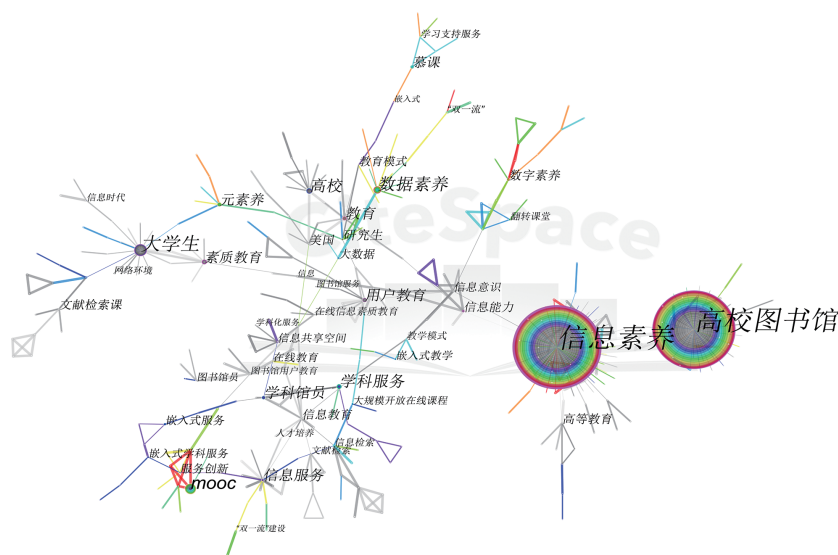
学习支持服务
慕课
嵌入式
"双一流"
数字素养
翻转课堂
教育模式
高校
数据素养
信息时代
元素养
教育
研究生
美国
大学生
大数据
素质教育
网络环境
信息
图书馆服务
用户教育
信息意识
文献检索课
在线信息素质教育
信息能力
学科化服务
信息共享空间
教学模式
在线教育
嵌入式教学
信息素养
高校图书馆
图书馆员
图书馆用户教育
学科服务
学科馆员
大规模开放在线课程
信息教育
高等教育
嵌入式服务
人才培养
信息检索
文献检索
嵌入式学科服务
服务创新
mooc
信息服务
"双一流"建设
CiteSpace